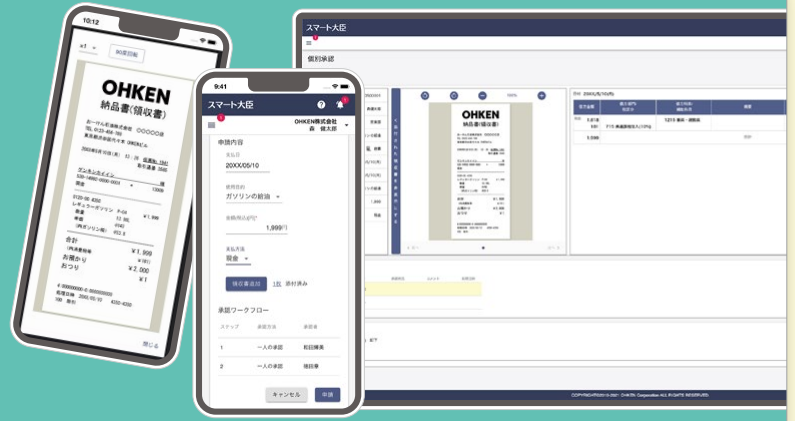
10:12

x1

90度回転

OHKEN

納品書(領収書)

合計

¥1,999

お預かり

¥2,000

おつり

¥1

閉じる

9:41

スマート大臣

OHKEN株式会社

森 健太郎

申請内容

支払日

20XX/05/10

使用目的

ガソリンの給油

金額(税込)(円)*

1,999

支払方法

現金

領収書追加

1枚 添付済み

承認ワークフロー

| ステップ | 承認方法 | 承認者 |
|---|---|---|
| 1 | 一人の承認 | 松田靖美 |
| 2 | 一人の承認 | 篠田彦 |

キャンセル

申請

スマート大臣

個別承認

OHKEN

納品書(領収書)

COPYRIGHT(C) 2021 OHKEN Corporation ALL RIGHTS RESERVED.